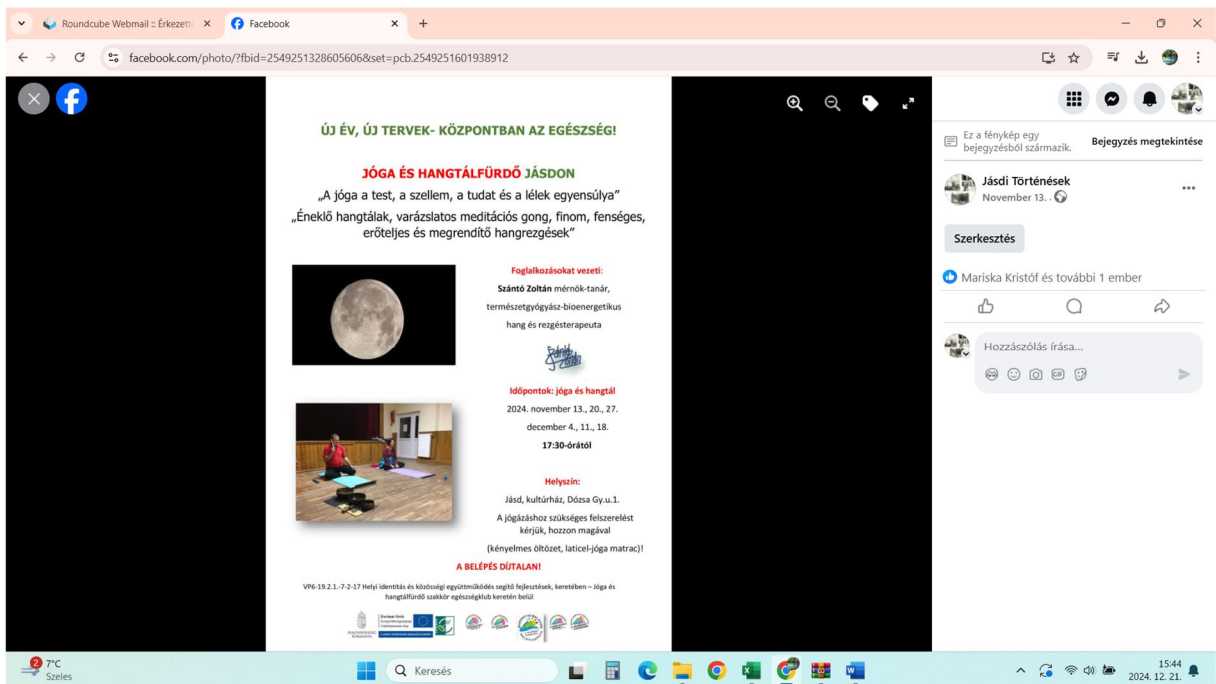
Roundcube Webmail :: Érkezett ×
Facebook ×
+

facebook.com/photo/?fbid=2549251328605606&set=pcb.2549251601938912

ÚJ ÉV, ÚJ TERVEK- KÖZPONTBAN AZ EGÉSZSÉG!

JÓGA ÉS HANGTÁLFÜRDŐ JÁSDON
„A jóga a test, a szellem, a tudat és a lélek egyensúlya"
„Éneklő hangtálak, varázslatos meditációs gong, finom, fenséges, erőteljes és megrendítő hangrezgések"

Foglalkozásokat vezeti:
Szántó Zoltán mérnök-tanár, természetgyógyász-bioenergetikus hang és rezgésterapeuta

Időpontok: jóga és hangtál
2024. november 13., 20., 27.
december 4., 11., 18.
17:30-órától

Helyszín:
Jásd, kultúrház, Dózsa Gy.u.1.
A jógázáshoz szükséges felszerelést kérjük, hozzon magával
(kényelmes öltözet, laticel-jóga matrac)!
A BELÉPÉS DÍJTALAN!

VP6-19.2.1.-7-2-17 Helyi identitás és közösségi együttműködés segítő fejlesztések, keretében – Jóga és hangtálfürdő szakkör egészségklub keretén belül

Ez a fénykép egy bejegyzésből származik.
Bejegyzés megtekintése

Jásdi Történések
November 13. ·

Szerkesztés

Mariska Kristóf és további 1 ember

Hozzászólás írása...

7°C
Szeles
Keresés
15:44
2024. 12. 21.